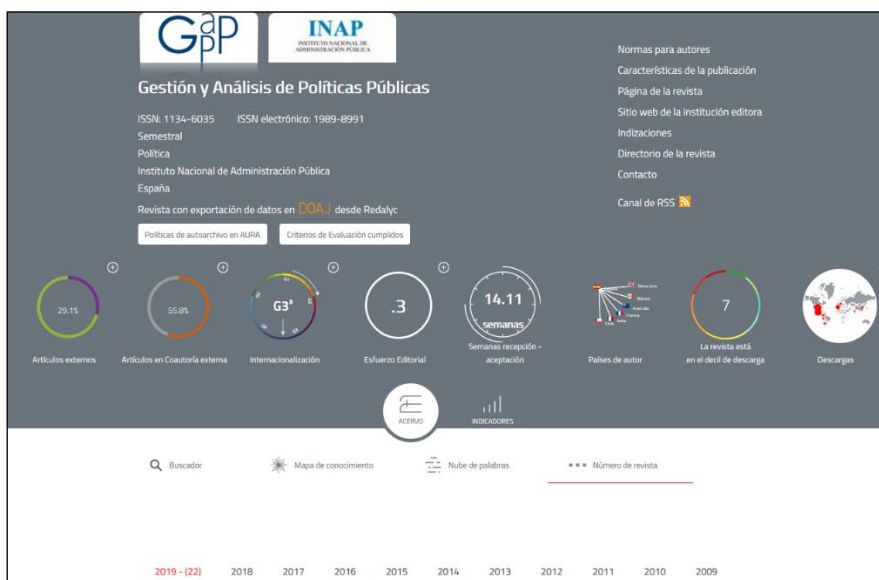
GAPP

INAP
INSTITUTO NACIONAL DE ADMINISTRACIÓN PÚBLICA

Gestión y Análisis de Políticas Públicas

ISSN: 1134-6035 ISSN electrónico: 1989-8991
Semestral
Política
Instituto Nacional de Administración Pública
España
Revista con exportación de datos en DOAJ desde Redalyc

Políticas de autoarchivo en AURA
Criterios de Evaluación cumplidos

Normas para autores
Características de la publicación
Página de la revista
Sitio web de la institución editora
Indizaciones
Directorio de la revista
Contacto

Canal de RSS

29.1%
Artículos externos

55.8%
Artículos en Coautoría externa

G3
Internacionalización

.3
Esfuerzo Editorial

14.11
semanas
Semanas recepción - aceptación

Países de autor

7
La revista está en el decil de descarga

Descargas

ACERVO
INDICADORES

Buscador
Mapa de conocimiento
Nube de palabras
Número de revista

2019 - (22) 2018 2017 2016 2015 2014 2013 2012 2011 2010 2009